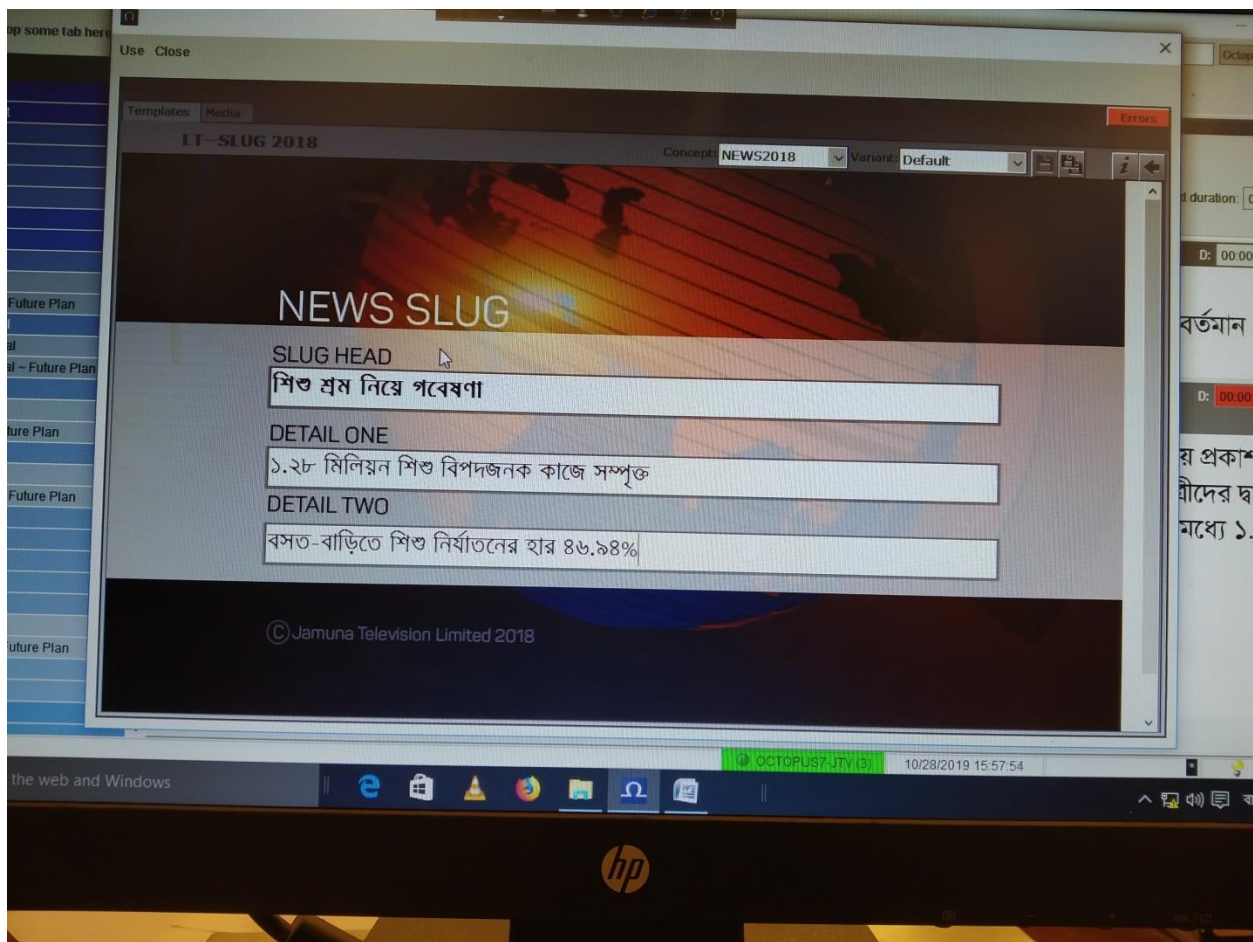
op some tab here
Use Close
Templates Media
Errors
LT—SLUG 2018
Concept: NEWS2018
Variant: Default
NEWS SLUG
SLUG HEAD
শিশু শ্রম নিয়ে গবেষণা
DETAIL ONE
১.২৮ মিলিয়ন শিশু বিপদজনক কাজে সম্পৃক্ত
DETAIL TWO
বসত-বাড়িতে শিশু নির্যাতনের হার ৪৬.৯৪%
© Jamuna Television Limited 2018
Future Plan
al
al ~ Future Plan
ture Plan
Future Plan
uture Plan
t duration:
D: 00:00
বর্তমান
D: 00:00
য় প্রকাশ
খীদের দ্ব
মধ্যে ১.
OCTOPUS7-JTV (3)
10/28/2019 15:57:54
the web and Windows
hp